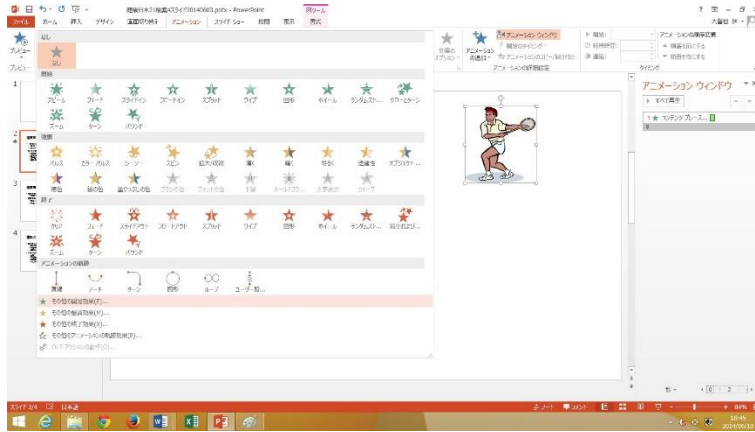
講座日本フォ検索スライド20140603.pptx - PowerPoint
図ツール
ファイル ホーム 挿入 デザイン 画面切り替え アニメーション スライド ショー 校閲 表示 書式
? 大曽根 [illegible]
プレビュー
プレビュー
なし
なし
開始
アピール フェード スライドイン フロートイン スプリット ワイプ 図形 ホイール ランダムストライプ グローとターン
ズーム ターン バウンド
強調
パルス カラー パルス シーソー スピン 拡大/収縮 薄く 暗く 明るく 透過性 オブジェクトカラー
補色 線の色 塗りつぶしの色 ブラシの色 フォントの色 下線 ボールドフラッシュ 太字表示 ウェーブ
終了
クリア フェード スライドアウト フロートアウト スプリット ワイプ 図形 ホイール ランダムストライプ 縮小および回転
ズーム ターン バウンド
アニメーションの軌跡
直線 アーク ターン 図形 ループ ユーザー設定パス
その他の開始効果(E)...
その他の強調効果(M)...
その他の終了効果(X)...
その他のアニメーションの軌跡効果(P)...
OLE アクションの動作(O)...
効果のオプション
アニメーションの追加
アニメーション ウィンドウ
開始のタイミング
アニメーションのコピー/貼り付け
アニメーションの詳細設定
開始:
継続時間:
遅延:
アニメーションの順序変更
順番を前にする
順番を後にする
タイミング
アニメーション ウィンドウ
すべて再生
1 テニスプレーヤー...
1
2
3
4
スライド 2/4 日本語
ノート コメント
60%
10:45
2014/06/10